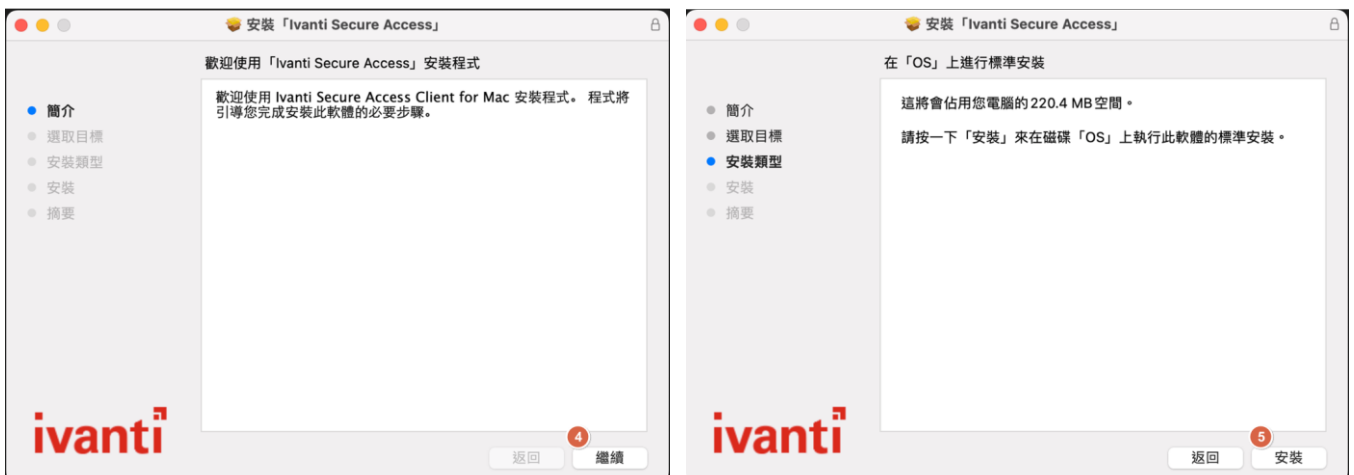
安裝「Ivanti Secure Access」

歡迎使用「Ivanti Secure Access」安裝程式

簡介
選取目標
安裝類型
安裝
摘要

歡迎使用 Ivanti Secure Access Client for Mac 安裝程式。 程式將引導您完成安裝此軟體的必要步驟。

ivanti

返回
4
繼續

安裝「Ivanti Secure Access」

在「OS」上進行標準安裝

簡介
選取目標
安裝類型
安裝
摘要

這將會佔用您電腦的 220.4 MB 空間。

請按一下「安裝」來在磁碟「OS」上執行此軟體的標準安裝。

ivanti

返回
5
安裝